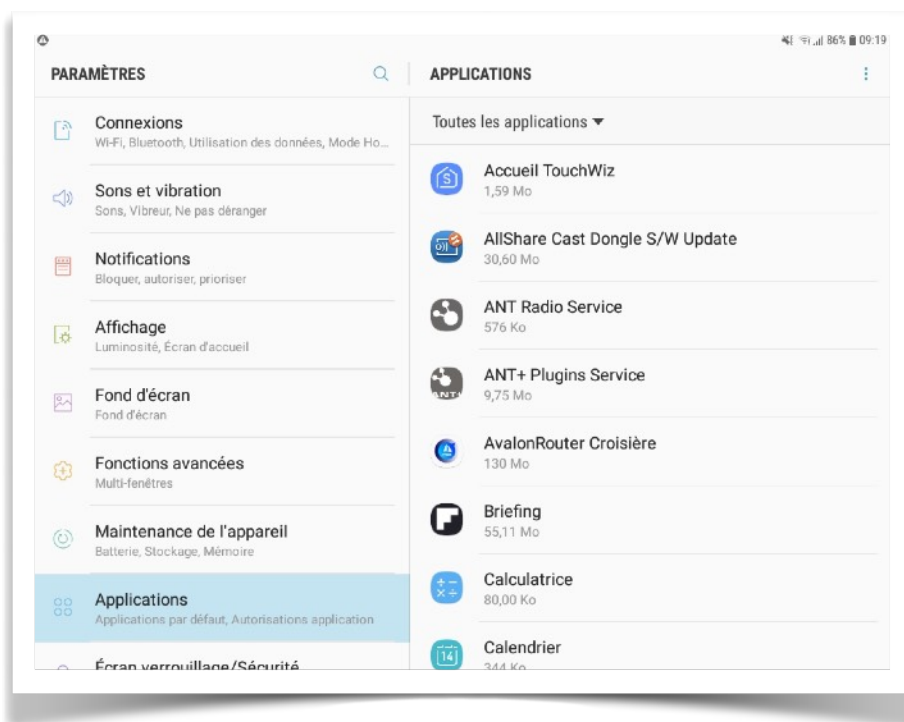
86% 09:19

PARAMÈTRES

Connexions
Wi-Fi, Bluetooth, Utilisation des données, Mode Ho...

Sons et vibration
Sons, Vibreur, Ne pas déranger

Notifications
Bloquer, autoriser, prioriser

Affichage
Luminosité, Écran d'accueil

Fond d'écran
Fond d'écran

Fonctions avancées
Multi-fenêtres

Maintenance de l'appareil
Batterie, Stockage, Mémoire

Applications
Applications par défaut, Autorisations application

Écran verrouillage/Sécurité

APPLICATIONS

Toutes les applications

Accueil TouchWiz
1,59 Mo

AllShare Cast Dongle S/W Update
30,60 Mo

ANT Radio Service
576 Ko

ANT+ Plugins Service
9,75 Mo

AvalonRouter Croisière
130 Mo

Briefing
55,11 Mo

Calculatrice
80,00 Ko

Calendrier
344 Ko